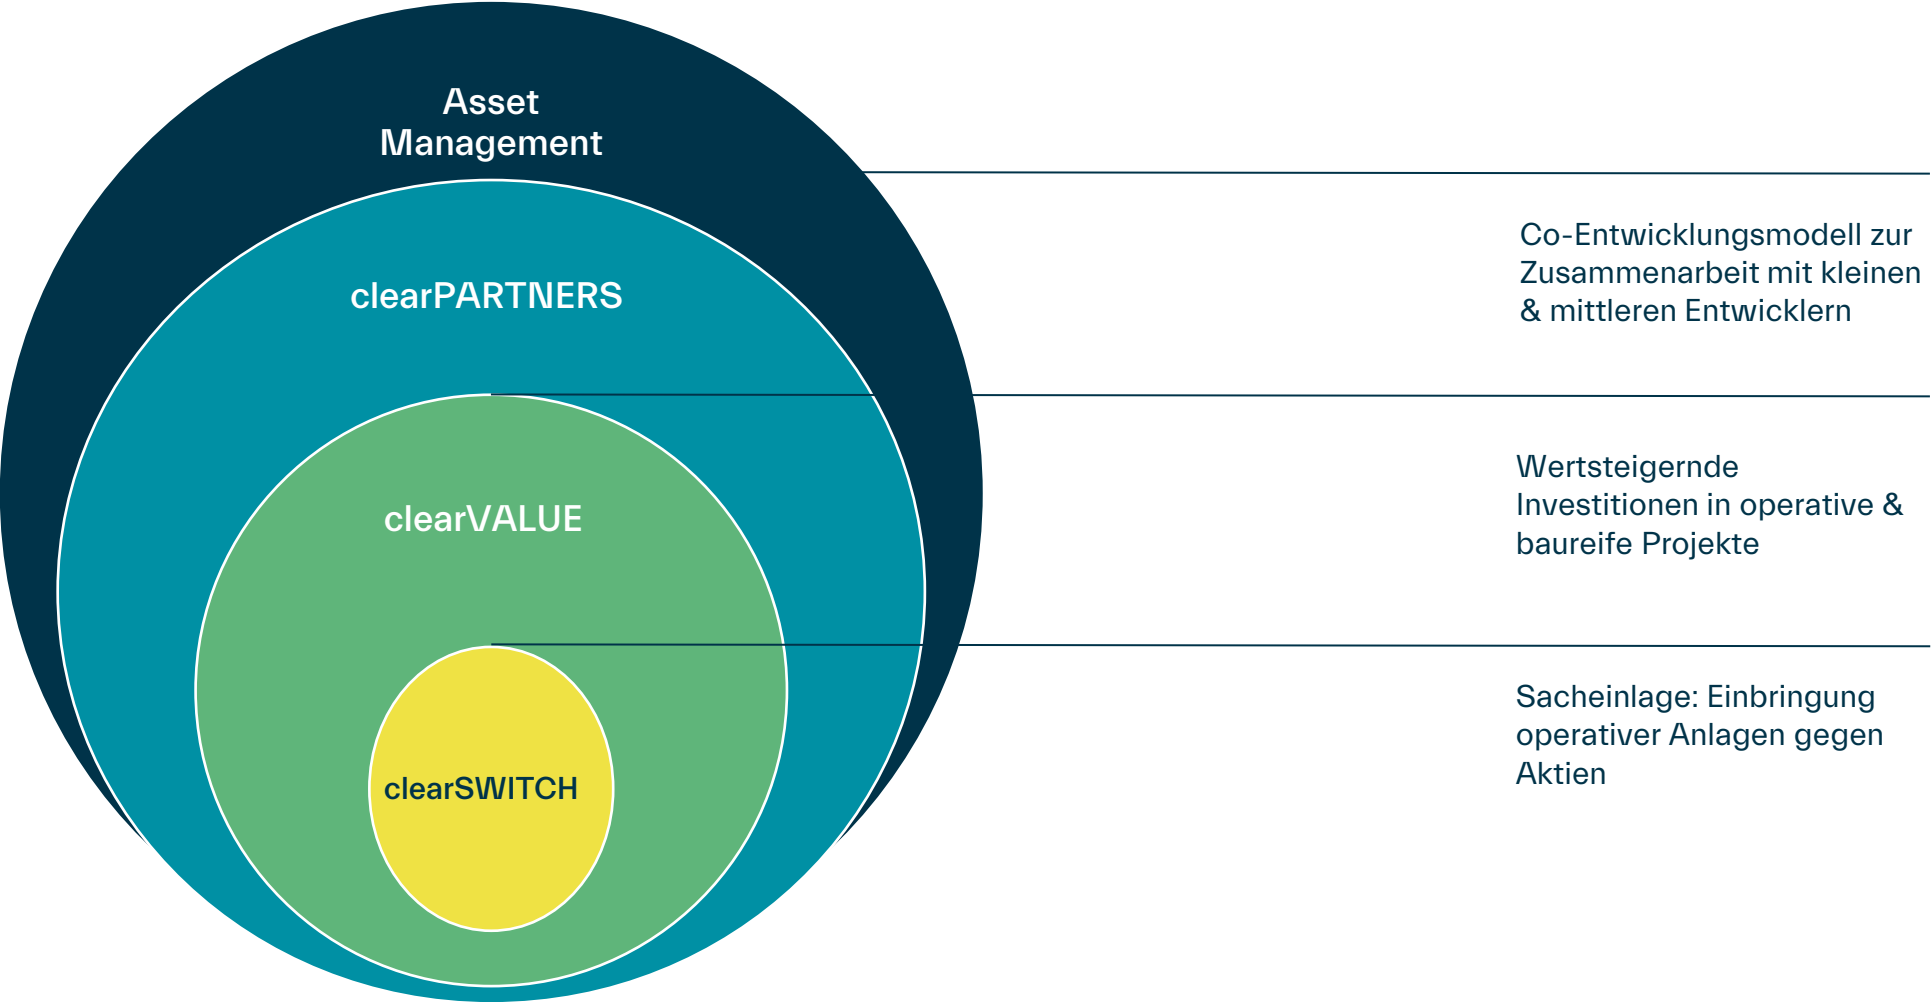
Asset Management

clearPARTNERS

clearVALUE

clearSWITCH

Co-Entwicklungsmodell zur Zusammenarbeit mit kleinen & mittleren Entwicklern

Wertsteigernde Investitionen in operative & baureife Projekte

Sacheinlage: Einbringung operativer Anlagen gegen Aktien